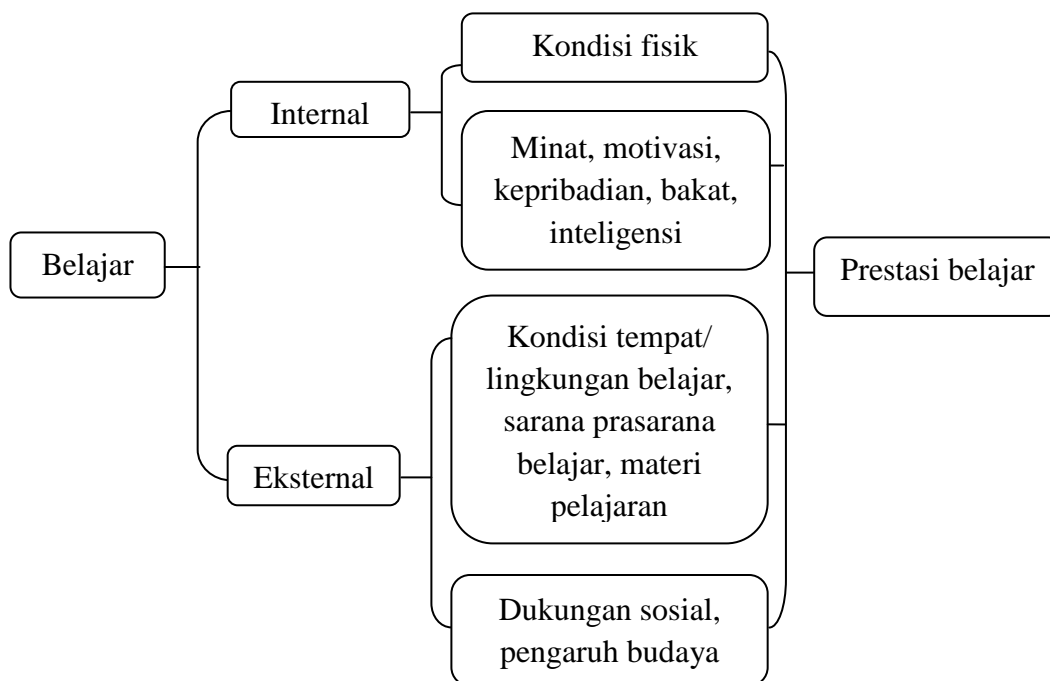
Belajar

Internal

Kondisi fisik

Minat, motivasi, kepribadian, bakat, inteligensi

Eksternal

Kondisi tempat/ lingkungan belajar, sarana prasarana belajar, materi pelajaran

Dukungan sosial, pengaruh budaya

Prestasi belajar